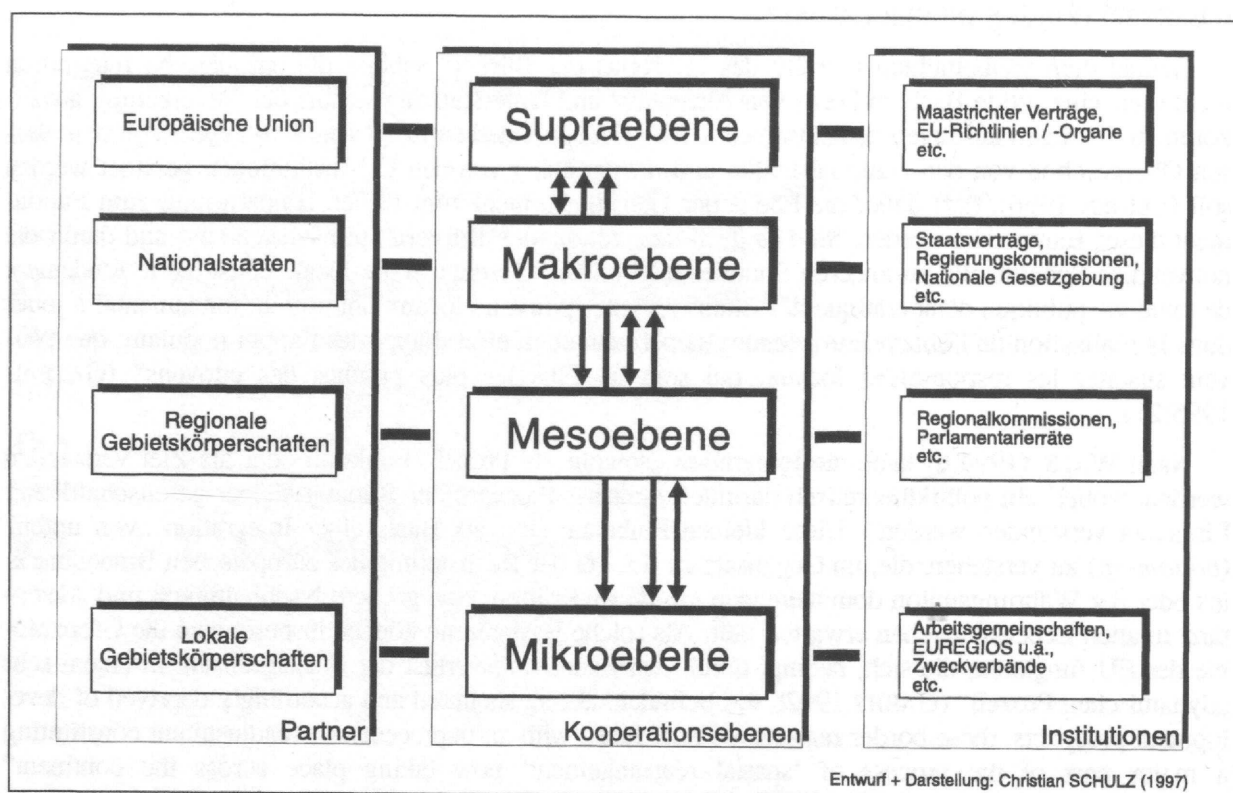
Europäische Union

Nationalstaaten

Regionale Gebietskörperschaften

Lokale Gebietskörperschaften

Partner

Supraebene

Makroebene

Mesoebene

Mikroebene

Kooperationsebenen

Maastrichter Verträge, EU-Richtlinien / -Organe etc.

Staatsverträge, Regierungskommissionen, Nationale Gesetzgebung etc.

Regionalkommissionen, Parlamentarierräte etc.

Arbeitsgemeinschaften, EUREGIOS u.ä., Zweckverbände etc.

Institutionen

Entwurf + Darstellung: Christian SCHULZ (1997)